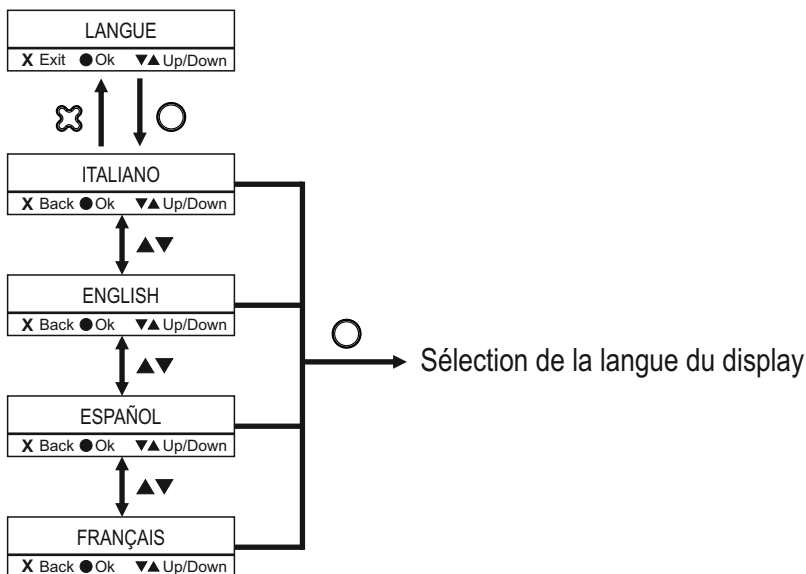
LANGUE
X Exit ● Ok ▼▲ Up/Down

ITALIANO
X Back ● Ok ▼▲ Up/Down

▲▼

ENGLISH
X Back ● Ok ▼▲ Up/Down

▲▼

ESPAÑOL
X Back ● Ok ▼▲ Up/Down

▲▼

FRANÇAIS
X Back ● Ok ▼▲ Up/Down

Sélection de la langue du display